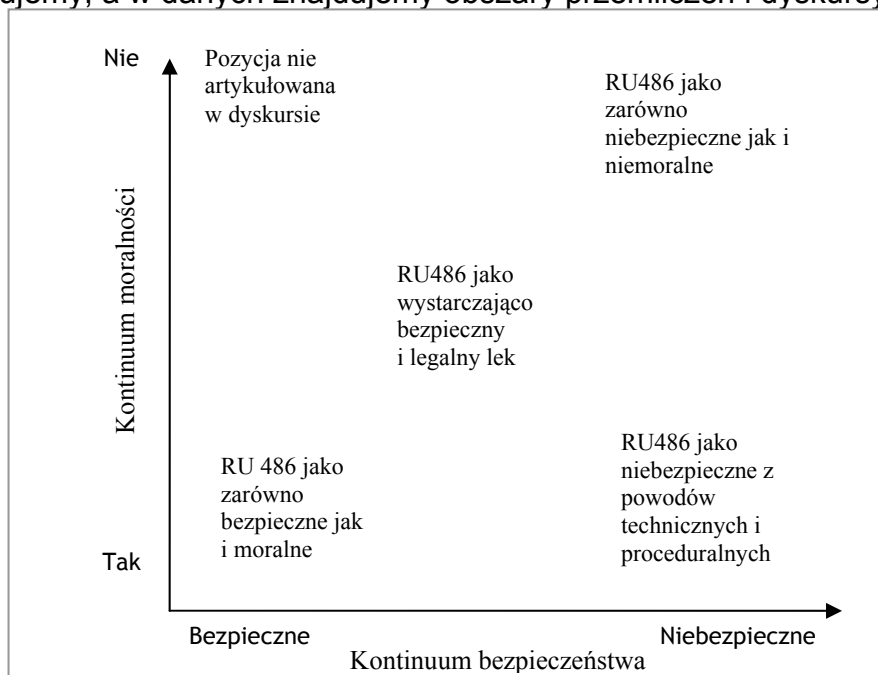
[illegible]

Nie

Pozycja nie artykułowana w dyskursie

RU486 jako zarówno niebezpieczne jak i niemoralne

Kontinuum moralności

RU486 jako wystarczająco bezpieczny i legalny lek

RU 486 jako zarówno bezpieczne jak i moralne

RU486 jako niebezpieczne z powodów technicznych i proceduralnych

Tak

Bezpieczne

Niebezpieczne

Kontinuum bezpieczeństwa